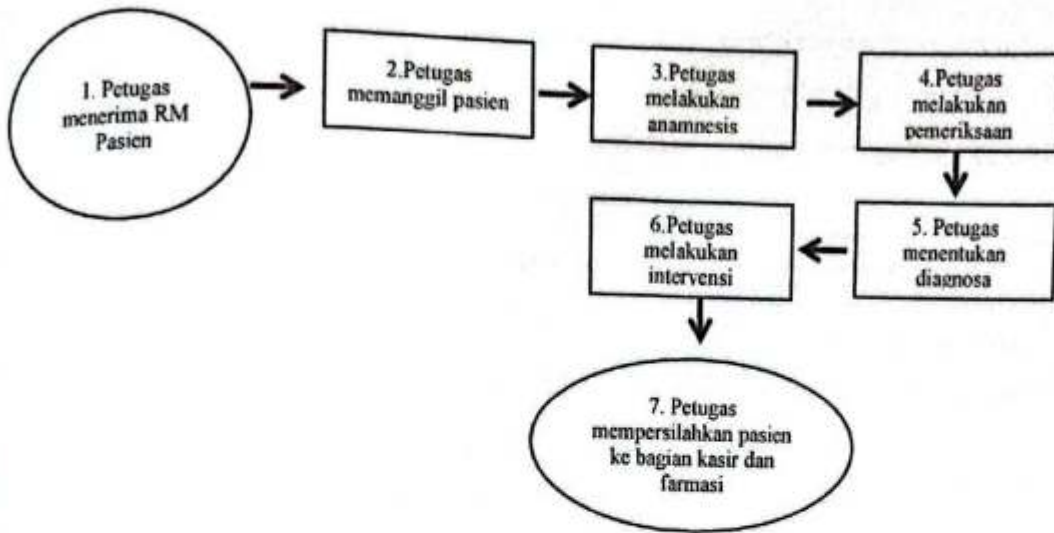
1. Petugas menerima RM Pasien

2.Petugas memanggil pasien

3.Petugas melakukan anamnesis

4.Petugas melakukan pemeriksaan

5. Petugas menentukan diagnosa

6.Petugas melakukan intervensi

7. Petugas mempersilahkan pasien ke bagian kasir dan farmasi